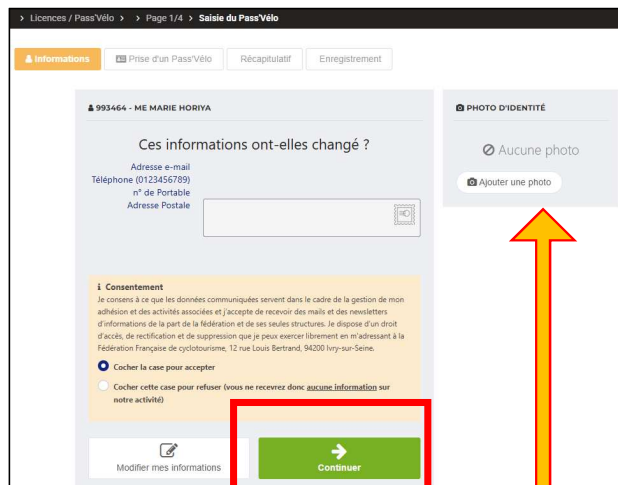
> Licences / Pass'Vélo > > Page 1/4 > Saisie du Pass'Vélo

Informations | Prise d'un Pass'Vélo | Récapitulatif | Enregistrement

993464 - ME MARIE HORIYA

Ces informations ont-elles changé ?

Adresse e-mail
Téléphone (0123456789)
n° de Portable
Adresse Postale

Consentement
Je consens à ce que les données communiquées servent dans le cadre de la gestion de mon adhésion et des activités associées et j'accepte de recevoir des mails et des newsletters d'informations de la part de la fédération et de ses seules structures. Je dispose d'un droit d'accès, de rectification et de suppression que je peux exercer librement en m'adressant à la Fédération Française de cyclotourisme, 12 rue Louis Bertrand, 94200 Ivry-sur-Seine.

Cocher la case pour accepter

Cocher cette case pour refuser (vous ne recevrez donc aucune information sur notre activité)

Modifier mes informations

Continuer

PHOTO D'IDENTITÉ

Aucune photo

Ajouter une photo